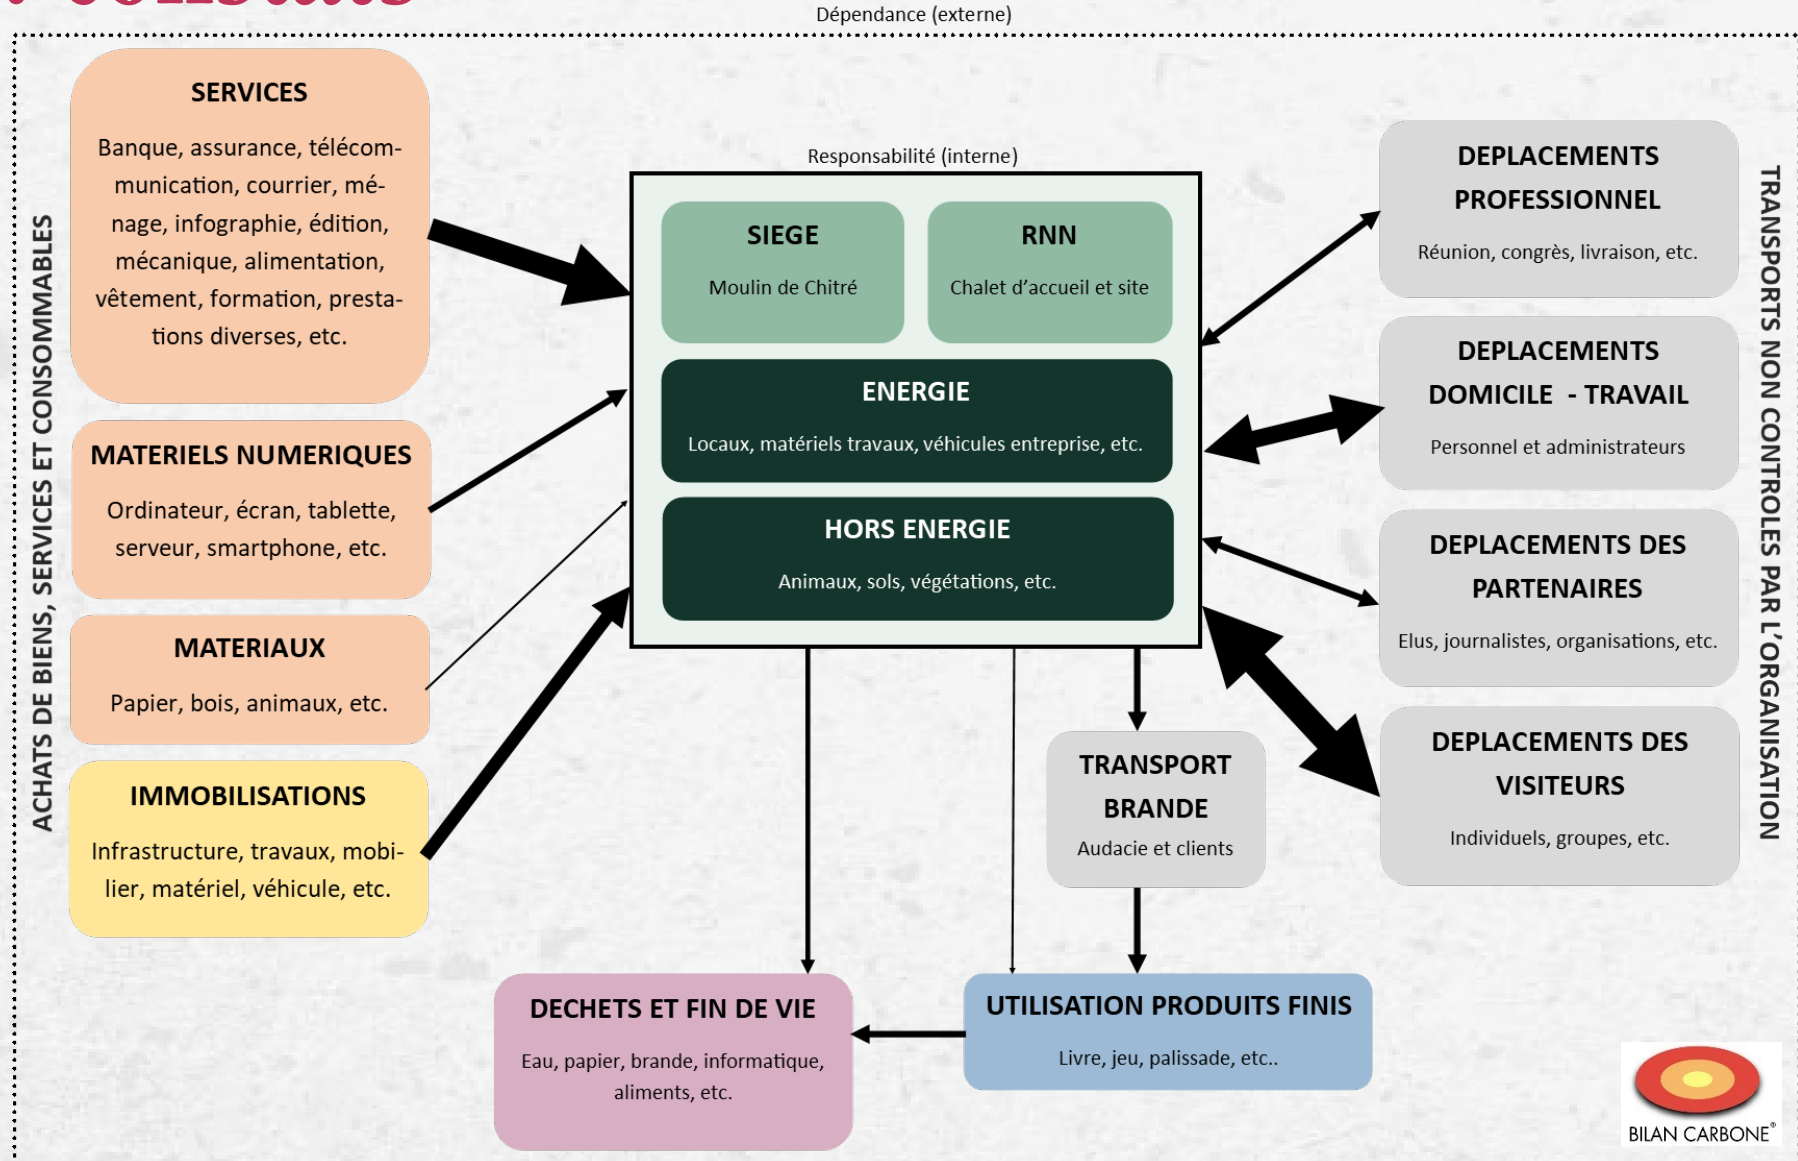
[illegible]

Dépendance (externe)

ACHATS DE BIENS, SERVICES ET CONSOMMABLES

SERVICES

Banque, assurance, télécommunication, courrier, ménage, infographie, édition, mécanique, alimentation, vêtement, formation, prestations diverses, etc.

MATERIELS NUMERIQUES

Ordinateur, écran, tablette, serveur, smartphone, etc.

MATERIAUX

Papier, bois, animaux, etc.

IMMOBILISATIONS

Infrastructure, travaux, mobilier, matériel, véhicule, etc.

Responsabilité (interne)

SIEGE

Moulin de Chitré

RNN

Chalet d'accueil et site

ENERGIE

Locaux, matériels travaux, véhicules entreprise, etc.

HORS ENERGIE

Animaux, sols, végétations, etc.

DEPLACEMENTS PROFESSIONNEL

Réunion, congrès, livraison, etc.

DEPLACEMENTS DOMICILE - TRAVAIL

Personnel et administrateurs

DEPLACEMENTS DES PARTENAIRES

Elus, journalistes, organisations, etc.

DEPLACEMENTS DES VISITEURS

Individuels, groupes, etc.

TRANSPORTS NON CONTROLES PAR L'ORGANISATION

TRANSPORT BRANDE

Audacie et clients

DECHETS ET FIN DE VIE

Eau, papier, brande, informatique, aliments, etc.

UTILISATION PRODUITS FINIS

Livre, jeu, palissade, etc..

BILAN CARBONE®